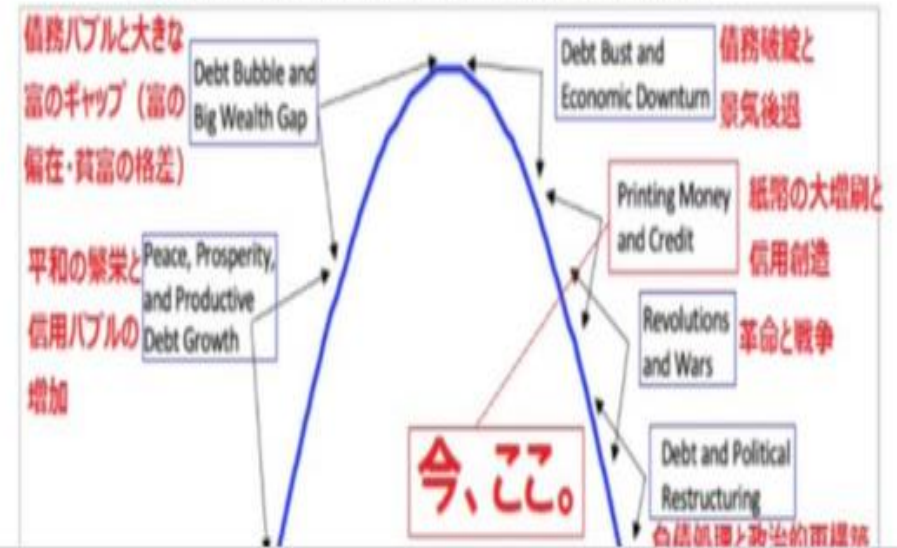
債務バブルと大きな富のギャップ（富の偏在・貧富の格差）

Debt Bubble and Big Wealth Gap

Debt Bust and Economic Downturn

債務破綻と景気後退

平和の繁栄と信用バブルの増加

Peace, Prosperity, and Productive Debt Growth

Printing Money and Credit

紙幣の大増刷と信用創造

Revolutions and Wars

革命と戦争

今、ここ。

Debt and Political Restructuring

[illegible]